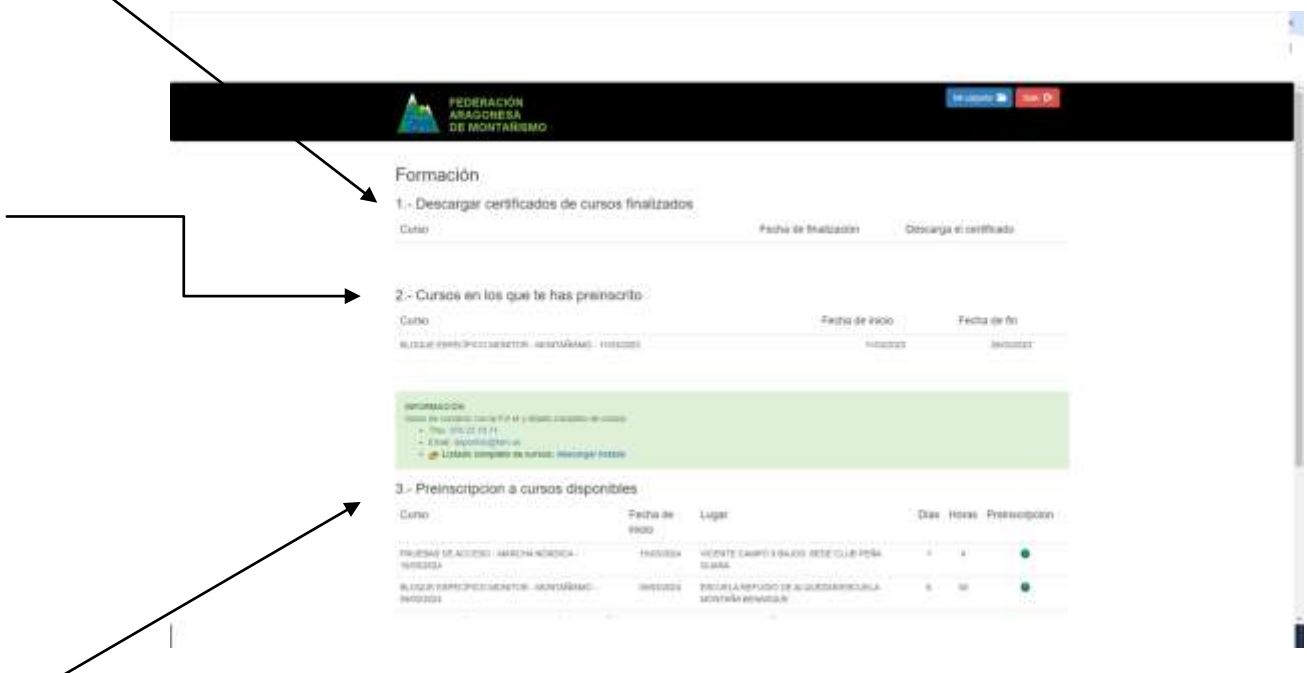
FEDERACIÓN ARAGONESA DE MONTAÑISMO

Mi carpeta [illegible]

Formación

1.- Descargar certificados de cursos finalizados

| Curso | Fecha de finalización | Descarga el certificado |
|---|---|---|

2.- Cursos en los que te has preinscrito

| Curso | Fecha de inicio | Fecha de fin |
|---|---|---|
| BLOQUE ESPECÍFICO MONITOR - MONTAÑISMO - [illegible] | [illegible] | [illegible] |

INFORMACIÓN
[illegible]
- Tfno. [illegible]
- Email: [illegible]
- Listado completo de cursos: Descargar listado

3.- Preinscripcion a cursos disponibles

| Curso | Fecha de inicio | Lugar | Días | Horas | Preinscripcion |
|---|---|---|---|---|---|
| PRUEBAS DE ACCESO - MARCHA NÓRDICA - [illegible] | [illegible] | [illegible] | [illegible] | 4 | |
| BLOQUE ESPECÍFICO MONITOR - MONTAÑISMO - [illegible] | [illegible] | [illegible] | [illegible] | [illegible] | |